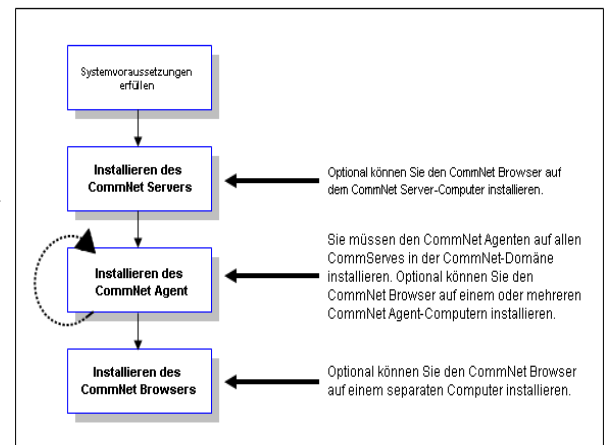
Systemvoraussetzungen erfüllen

Installieren des CommNet Servers

Optional können Sie den CommNet Browser auf dem CommNet Server-Computer installieren.

Installieren des CommNet Agent

Sie müssen den CommNet Agenten auf allen CommServes in der CommNet-Domäne installieren. Optional können Sie den CommNet Browser auf einem oder mehreren CommNet Agent-Computern installieren.

Installieren des CommNet Browsers

Optional können Sie den CommNet Browser auf einem separaten Computer installieren.